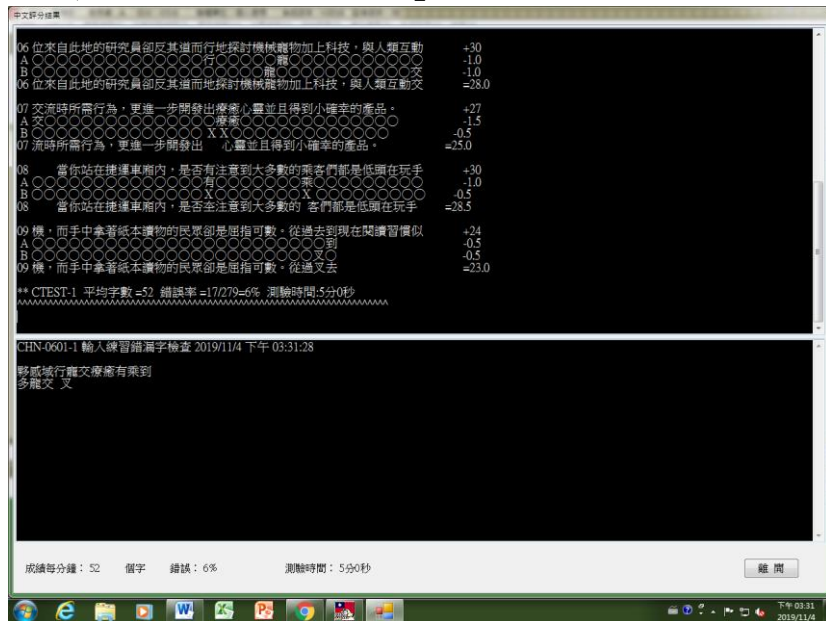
中文評分結果

06 位來自此地的研究員卻反其道而行地探討機械寵物加上科技，與人類互動 +30
A ○○○○○○○○○○○○○○行○○○○○寵○○○○○○○○○○○ -1.0
B ○○○○○○○○○○○○○○○○○○○○龍○○○○○○○○○○交 -1.0
06 位來自此地的研究員卻反其道而地探討機械寵物加上科技，與人類互動交 =28.0

07 交流時所需行為，更進一步開發出療癒心靈並且得到小確幸的產品。 +27
A 交○○○○○○○○○○○○○療癒○○○○○○○○○○○○○ -1.5
B ○○○○○○○○○○○○○○ X X ○○○○○○○○○○○○○ -0.5
07 流時所需行為，更進一步開發出 心靈並且得到小確幸的產品。 =25.0

08 當你站在捷運車廂內，是否有注意到大多數的乘客們都是低頭在玩手 +30
A ○○○○○○○○○○○○○○有○○○○○○○乘○○○○○○○○ -1.0
B ○○○○○○○○○○○○○○X○○○○○○○X○○○○○○○○○ -0.5
08 當你站在捷運車廂內，是否注意到大多數的 客們都是低頭在玩手 =28.5

09 機，而手中拿著紙本讀物的民眾卻是屈指可數。從過去到現在閱讀習慣似 +24
A ○○○○○○○○○○○○○○○○○○○○○○○○○○到 -0.5
B ○○○○○○○○○○○○○○○○○○○○○○○○○○叉○ -0.5
09 機，而手中拿著紙本讀物的民眾卻是屈指可數。從過叉去 =23.0

** CTEST-1 平均字數 =52 錯誤率 =17/279=6% 測驗時間:5分0秒

CHN-0601-1 輸入練習錯漏字檢查 2019/11/4 下午 03:31:28

野感域行寵交療癒有乘到
多龍交 叉

成績每分鐘： 52 個字 錯誤： 6% 測驗時間： 5分0秒

離 開

下午 03:31
2019/11/4